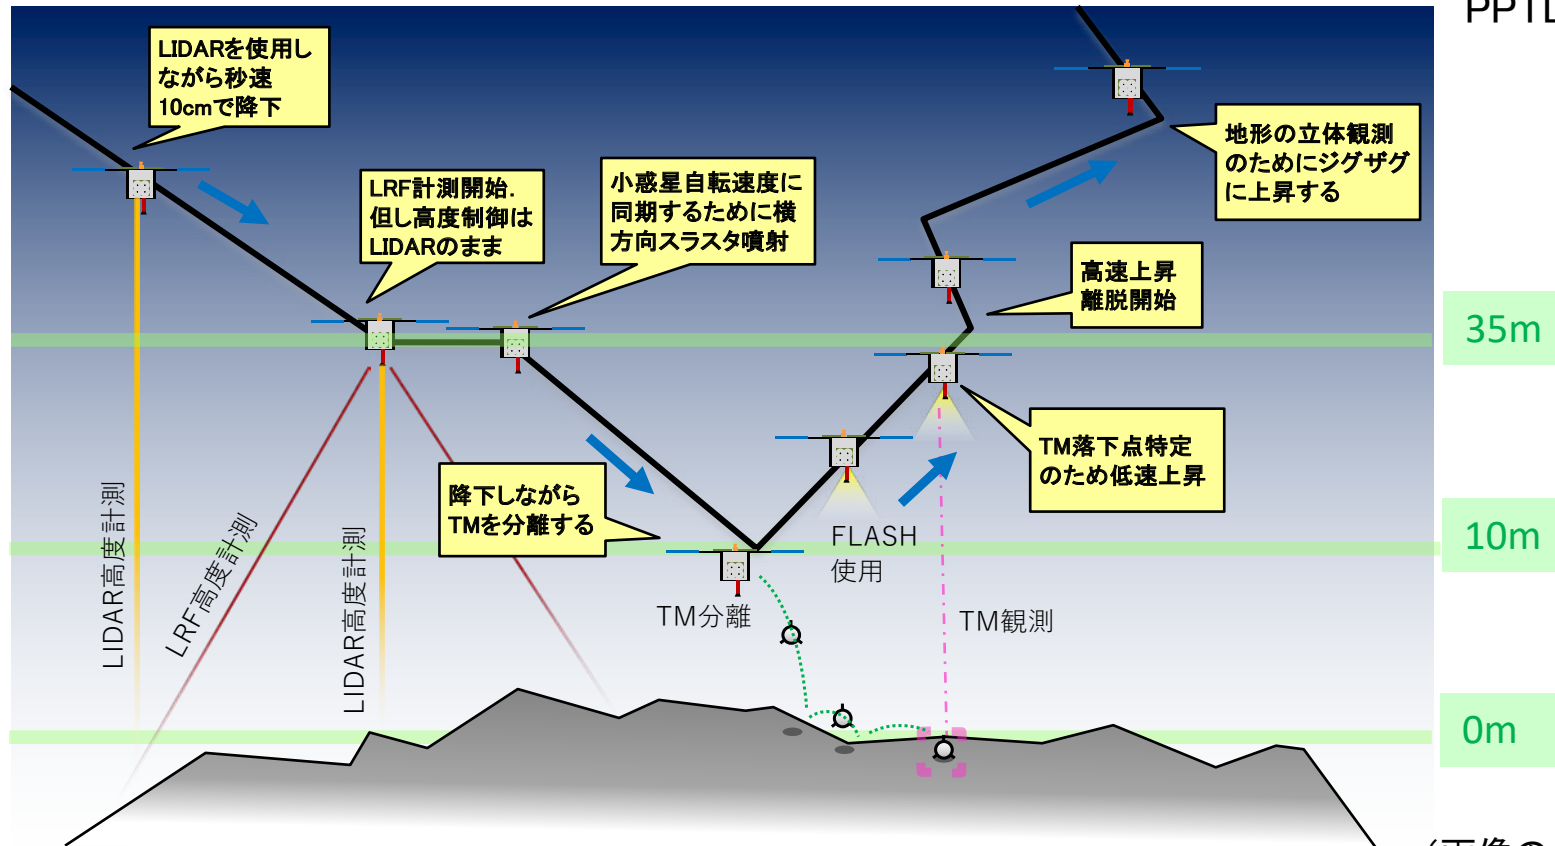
PPTL

LIDARを使用しながら秒速10cmで降下

LRF計測開始. 但し高度制御はLIDARのまま

小惑星自転速度に同期するために横方向スラスタ噴射

地形の立体観測のためにジグザグに上昇する

高速上昇離脱開始

35m

TM落下点特定のため低速上昇

降下しながらTMを分離する

10m

FLASH使用

TM分離

TM観測

LIDAR高度計測

LRF高度計測

LIDAR高度計測

0m

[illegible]